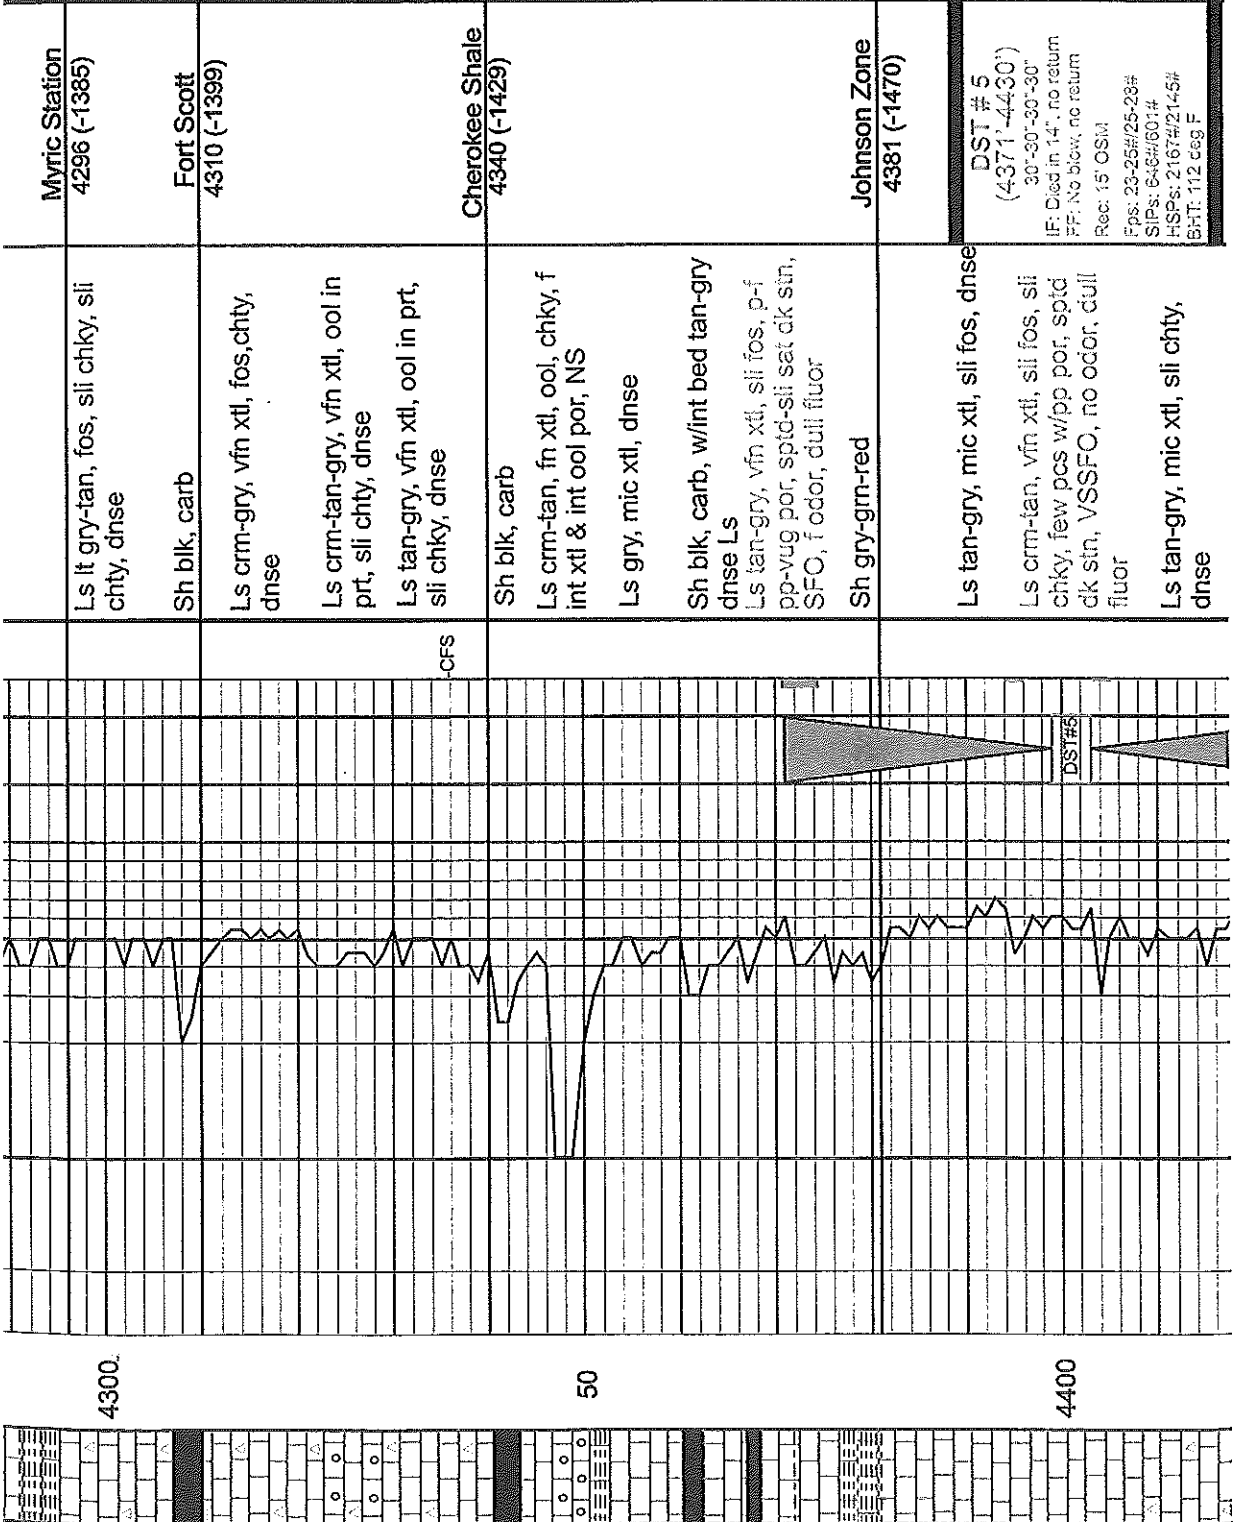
4300

50

4400

CFS

DST#5

Ls lt gry-tan, fos, sli chky, sli chty, dnse

Sh blk, carb

Ls crm-gry, vfn xtl, fos,chty, dnse

Ls crm-tan-gry, vfn xtl, ool in prt, sli chty, dnse

Ls tan-gry, vfn xtl, ool in prt, sli chky, dnse

Sh blk, carb

Ls crm-tan, fn xtl, ool, chky, f int xtl & int ool por, NS

Ls gry, mic xtl, dnse

Sh blk, carb, w/int bed tan-gry dnse Ls

Ls tan-gry, vfn xtl, sli fos, p-f pp-vug por, sptd-sli sat dk stn, SFO, f odor, dull fluor

Sh gry-grn-red

Ls tan-gry, mic xtl, sli fos, dnse

Ls crm-tan, vfn xtl, sli fos, sli chky, few pcs w/pp por, sptd dk stn, VSSFO, no odor, dull fluor

Ls tan-gry, mic xtl, sli chty, dnse

Myric Station
4296 (-1385)

Fort Scott
4310 (-1399)

Cherokee Shale
4340 (-1429)

Johnson Zone
4381 (-1470)

DST # 5
(4371'-4430')
30"-30"-30"-30"
IF: Died in 14". no return
FF: No blow, no return
Rec: 15' OSM
Fps: 23-25#/25-23#
SIPs: 646#/601#
HSPs: 2167#/2145#
BHT: 112 deg F